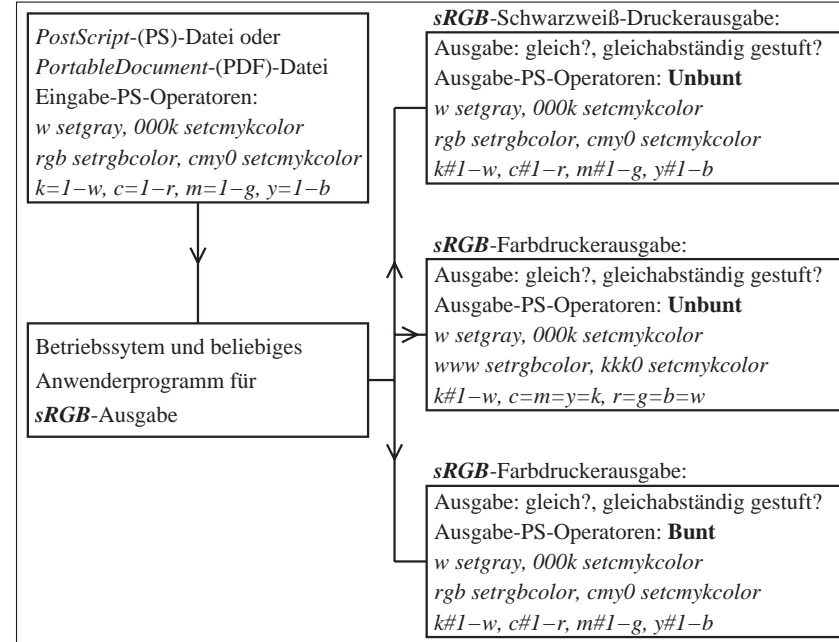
*PostScript*-(PS)-Datei oder
*PortableDocument*-(PDF)-Datei
Eingabe-PS-Operatoren:
*w setgray, 000k setcmykcolor*
*rgb setrgbcolor, cmy0 setcmykcolor*
*k=1−w, c=1−r, m=1−g, y=1−b*

Betriebssytem und beliebiges Anwenderprogramm für ***sRGB***-Ausgabe

***sRGB***-Schwarzweiß-Druckerausgabe:
Ausgabe: gleich?, gleichabständig gestuft?
Ausgabe-PS-Operatoren: **Unbunt**
*w setgray, 000k setcmykcolor*
*rgb setrgbcolor, cmy0 setcmykcolor*
*k#1−w, c#1−r, m#1−g, y#1−b*

***sRGB***-Farbdruckerausgabe:
Ausgabe: gleich?, gleichabständig gestuft?
Ausgabe-PS-Operatoren: **Unbunt**
*w setgray, 000k setcmykcolor*
*www setrgbcolor, kkk0 setcmykcolor*
*k#1−w, c=m=y=k, r=g=b=w*

***sRGB***-Farbdruckerausgabe:
Ausgabe: gleich?, gleichabständig gestuft?
Ausgabe-PS-Operatoren: **Bunt**
*w setgray, 000k setcmykcolor*
*rgb setrgbcolor, cmy0 setcmykcolor*
*k#1−w, c#1−r, m#1−g, y#1−b*